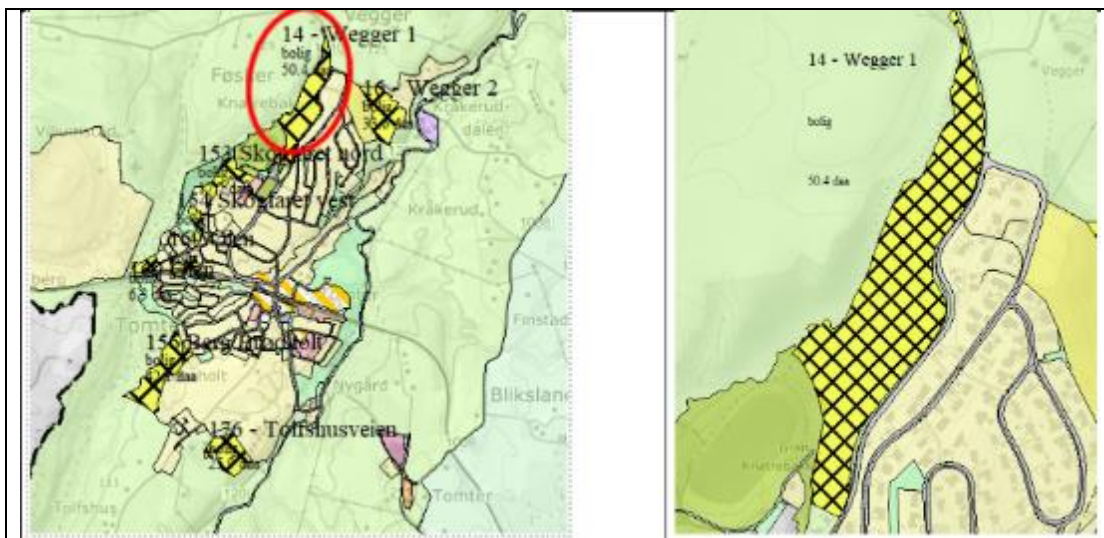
Wegger
14 - Wegger 1
bolig
50.4
Føster
16 - Wegger 2
Kråkerud-dalen
Kråkebakken
Vesleerud
153 Skotfaret nord
Skotfaret vest
Kråkerud
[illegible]
63
berg
Finstad
Tomter
15 Berg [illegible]
bolig
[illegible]holt
Nygård
Blikslane
176 - Tolfshusveien
Tolfshus
Tomter

14 - Wegger 1
bolig
50.4 daa
Wegger
Kraftebakken